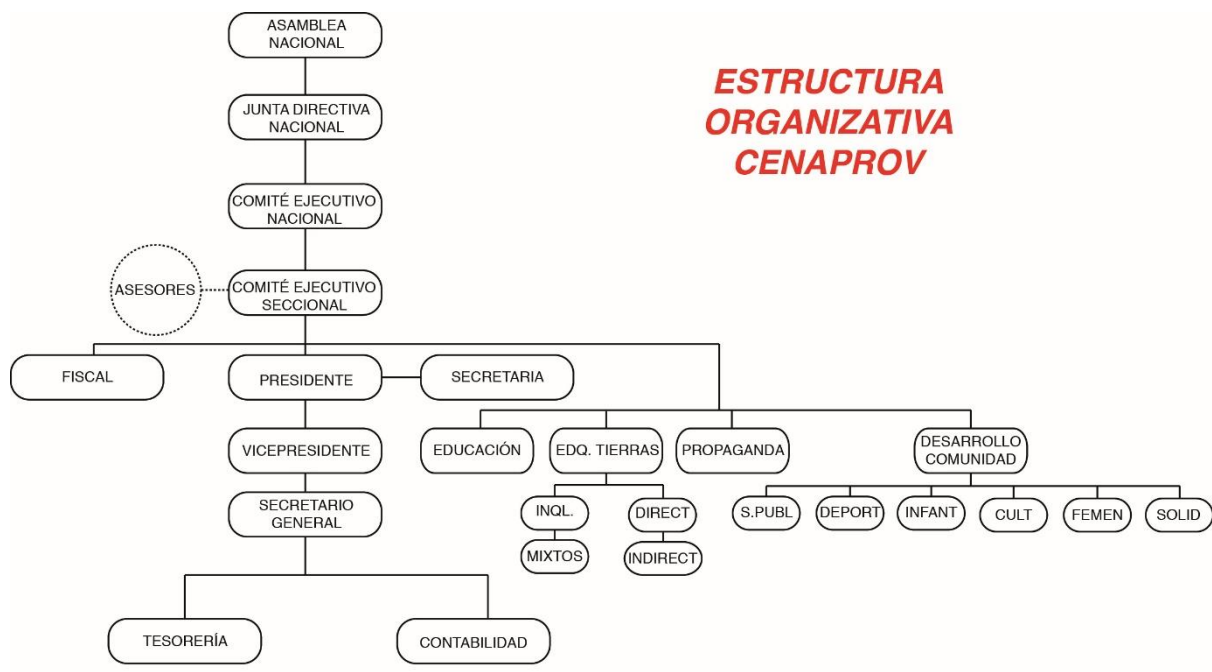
ESTRUCTURA ORGANIZATIVA CENAPROV

ASAMBLEA NACIONAL

JUNTA DIRECTIVA NACIONAL

COMITÉ EJECUTIVO NACIONAL

ASESORES

COMITÉ EJECUTIVO SECCIONAL

FISCAL

PRESIDENTE

SECRETARIA

VICEPRESIDENTE

SECRETARIO GENERAL

TESORERÍA

CONTABILIDAD

EDUCACIÓN

EDQ. TIERRAS

INQL.

MIXTOS

DIRECT

INDIRECT

PROPAGANDA

DESARROLLO COMUNIDAD

S.PUBL

DEPORT

INFANT

CULT

FEMEN

SOLID